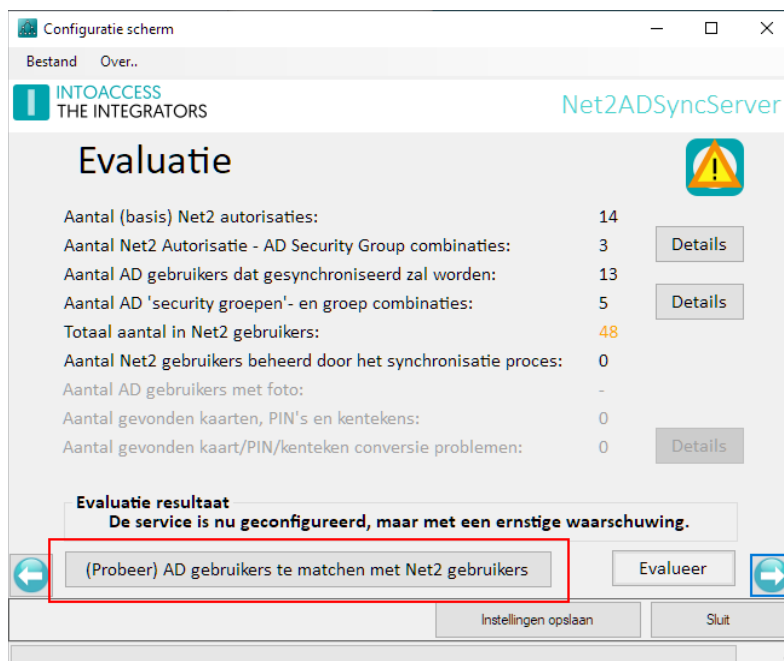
Configuratie scherm

Bestand Over..

INTOACCESS
THE INTEGRATORS

Net2ADSyncServer

Evaluatie

| | | |
|---|---|---|
| Aantal (basis) Net2 autorisaties: | 14 | |
| Aantal Net2 Autorisatie - AD Security Group combinaties: | 3 | Details |
| Aantal AD gebruikers dat gesynchroniseerd zal worden: | 13 | |
| Aantal AD 'security groepen'- en groep combinaties: | 5 | Details |
| Totaal aantal in Net2 gebruikers: | 48 | |
| Aantal Net2 gebruikers beheerd door het synchronisatie proces: | 0 | |
| Aantal AD gebruikers met foto: | - | |
| Aantal gevonden kaarten, PIN's en kentekens: | 0 | |
| Aantal gevonden kaart/PIN/kenteken conversie problemen: | 0 | Details |

Evaluatie resultaat
De service is nu geconfigureerd, maar met een ernstige waarschuwing.

(Probeer) AD gebruikers te matchen met Net2 gebruikers

Evalueer

Instellingen opslaan

Sluit